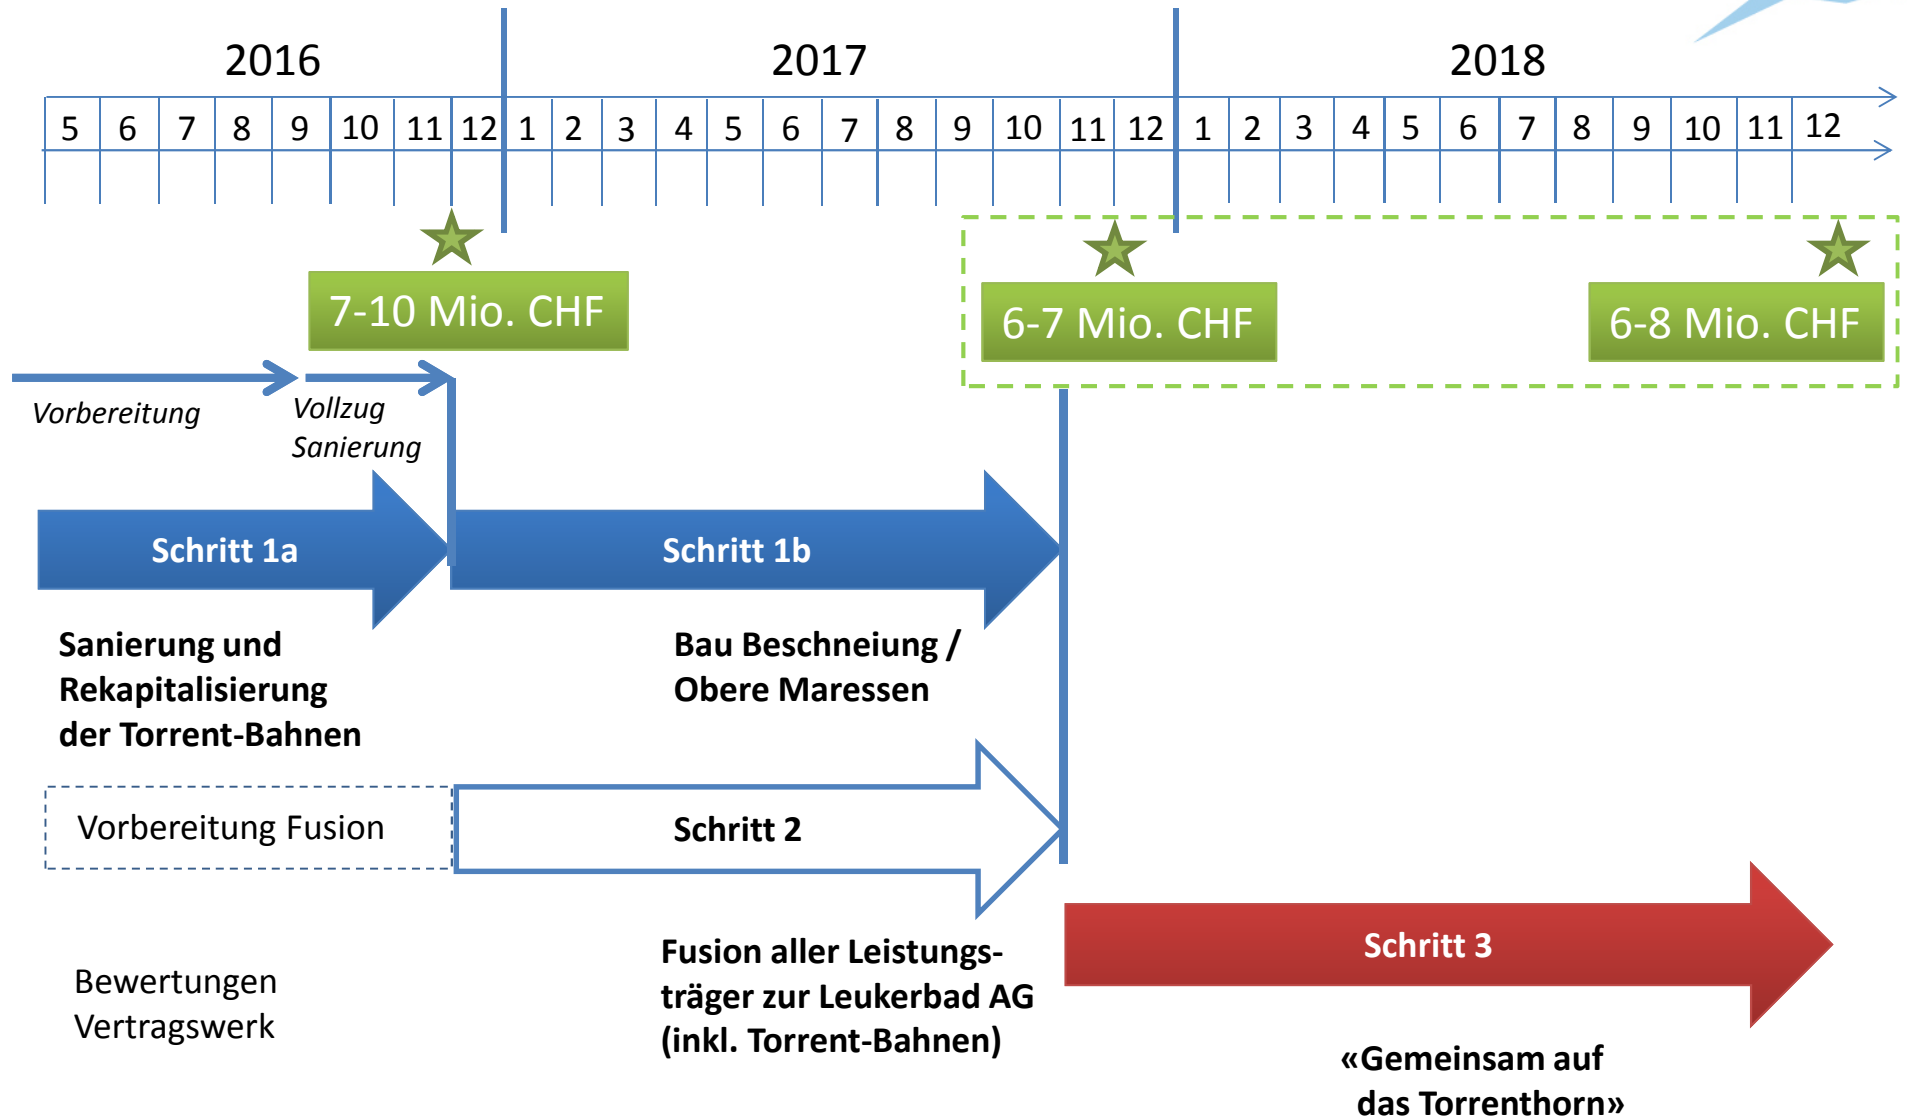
2016 2017 2018

| 5 | 6 | 7 | 8 | 9 | 10 | 11 | 12 | 1 | 2 | 3 | 4 | 5 | 6 | 7 | 8 | 9 | 10 | 11 | 12 | 1 | 2 | 3 | 4 | 5 | 6 | 7 | 8 | 9 | 10 | 11 | 12 |
|---|---|---|---|---|---|---|---|---|---|---|---|---|---|---|---|---|---|---|---|---|---|---|---|---|---|---|---|---|---|---|---|

7-10 Mio. CHF

6-7 Mio. CHF

6-8 Mio. CHF

Vorbereitung

Vollzug Sanierung

Schritt 1a

Schritt 1b

Sanierung und Rekapitalisierung der Torrent-Bahnen

Bau Beschneiung / Obere Maressen

Vorbereitung Fusion

Schritt 2

Schritt 3

Bewertungen Vertragswerk

Fusion aller Leistungsträger zur Leukerbad AG (inkl. Torrent-Bahnen)

«Gemeinsam auf das Torrenthorn»